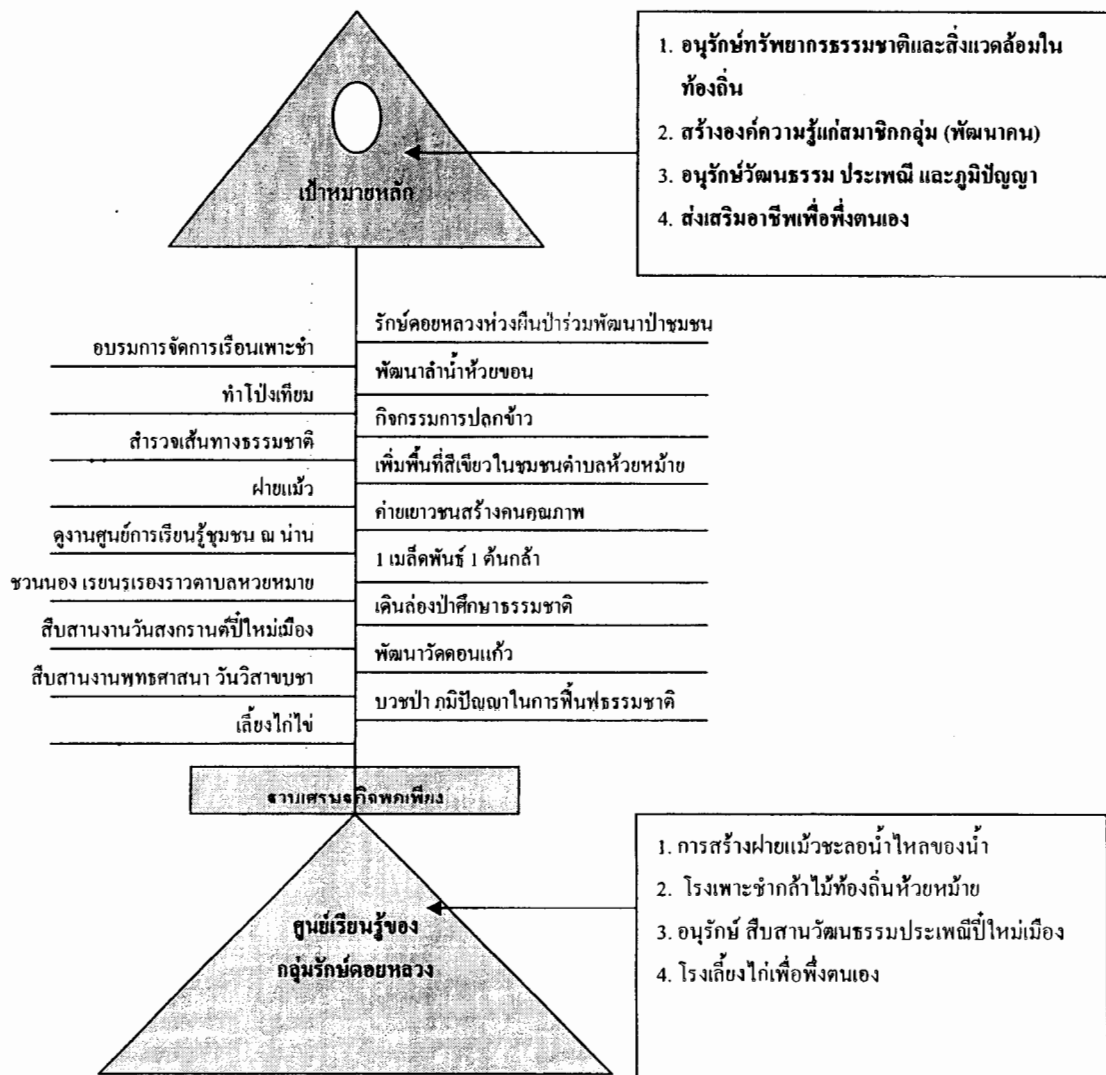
1. อนุรักษ์ทรัพยากรธรรมชาติและสิ่งแวดล้อมในท้องถิ่น
2. สร้างองค์ความรู้แก่สมาชิกกลุ่ม (พัฒนาคน)
3. อนุรักษ์วัฒนธรรม ประเพณี และภูมิปัญญา
4. ส่งเสริมอาชีพเพื่อพึ่งตนเอง

เป้าหมายหลัก

รักษ์ดอยหลวงห่วงผืนป่าร่วมพัฒนาป่าชุมชน
อบรมการจัดการเรือนเพาะชำ
พัฒนาลำน้ำห้วยขอน
ทำโป่งเทียม
กิจกรรมการปลูกข้าว
สำรวจเส้นทางธรรมชาติ
เพิ่มพื้นที่สีเขียวในชุมชนตำบลห้วยหม้าย
ฝายแม้ว
ค่ายเยาวชนสร้างคนคุณภาพ
ดูงานศูนย์การเรียนรู้ชุมชน ณ น่าน
1 เมล็ดพันธ์ 1 ต้นกล้า
ชวนนอง เรยนรเรองราวตาบลหวยหมาย
เดินล่องป่าศึกษาธรรมชาติ
สืบสานงานวันสงกรานต์ปี๋ใหม่เมือง
พัฒนาวัดดอนแก้ว
สืบสานงานพุทธศาสนา วันวิสาขบชา
บวชป่า ภมิปัญญาในการฟื้นฟูธรรมชาติ
เลี้ยงไก่ไข่

ฐานเศรษฐกิจพอเพียง

ศูนย์เรียนรู้ของ
กลุ่มรักษ์ดอยหลวง

1. การสร้างฝายแม้วชะลอน้ำไหลของน้ำ
2. โรงเพาะชำกล้าไม้ท้องถิ่นห้วยหม้าย
3. อนุรักษ์ สืบสานวัฒนธรรมประเพณีปี๋ใหม่เมือง
4. โรงเลี้ยงไก่เพื่อพึ่งตนเอง